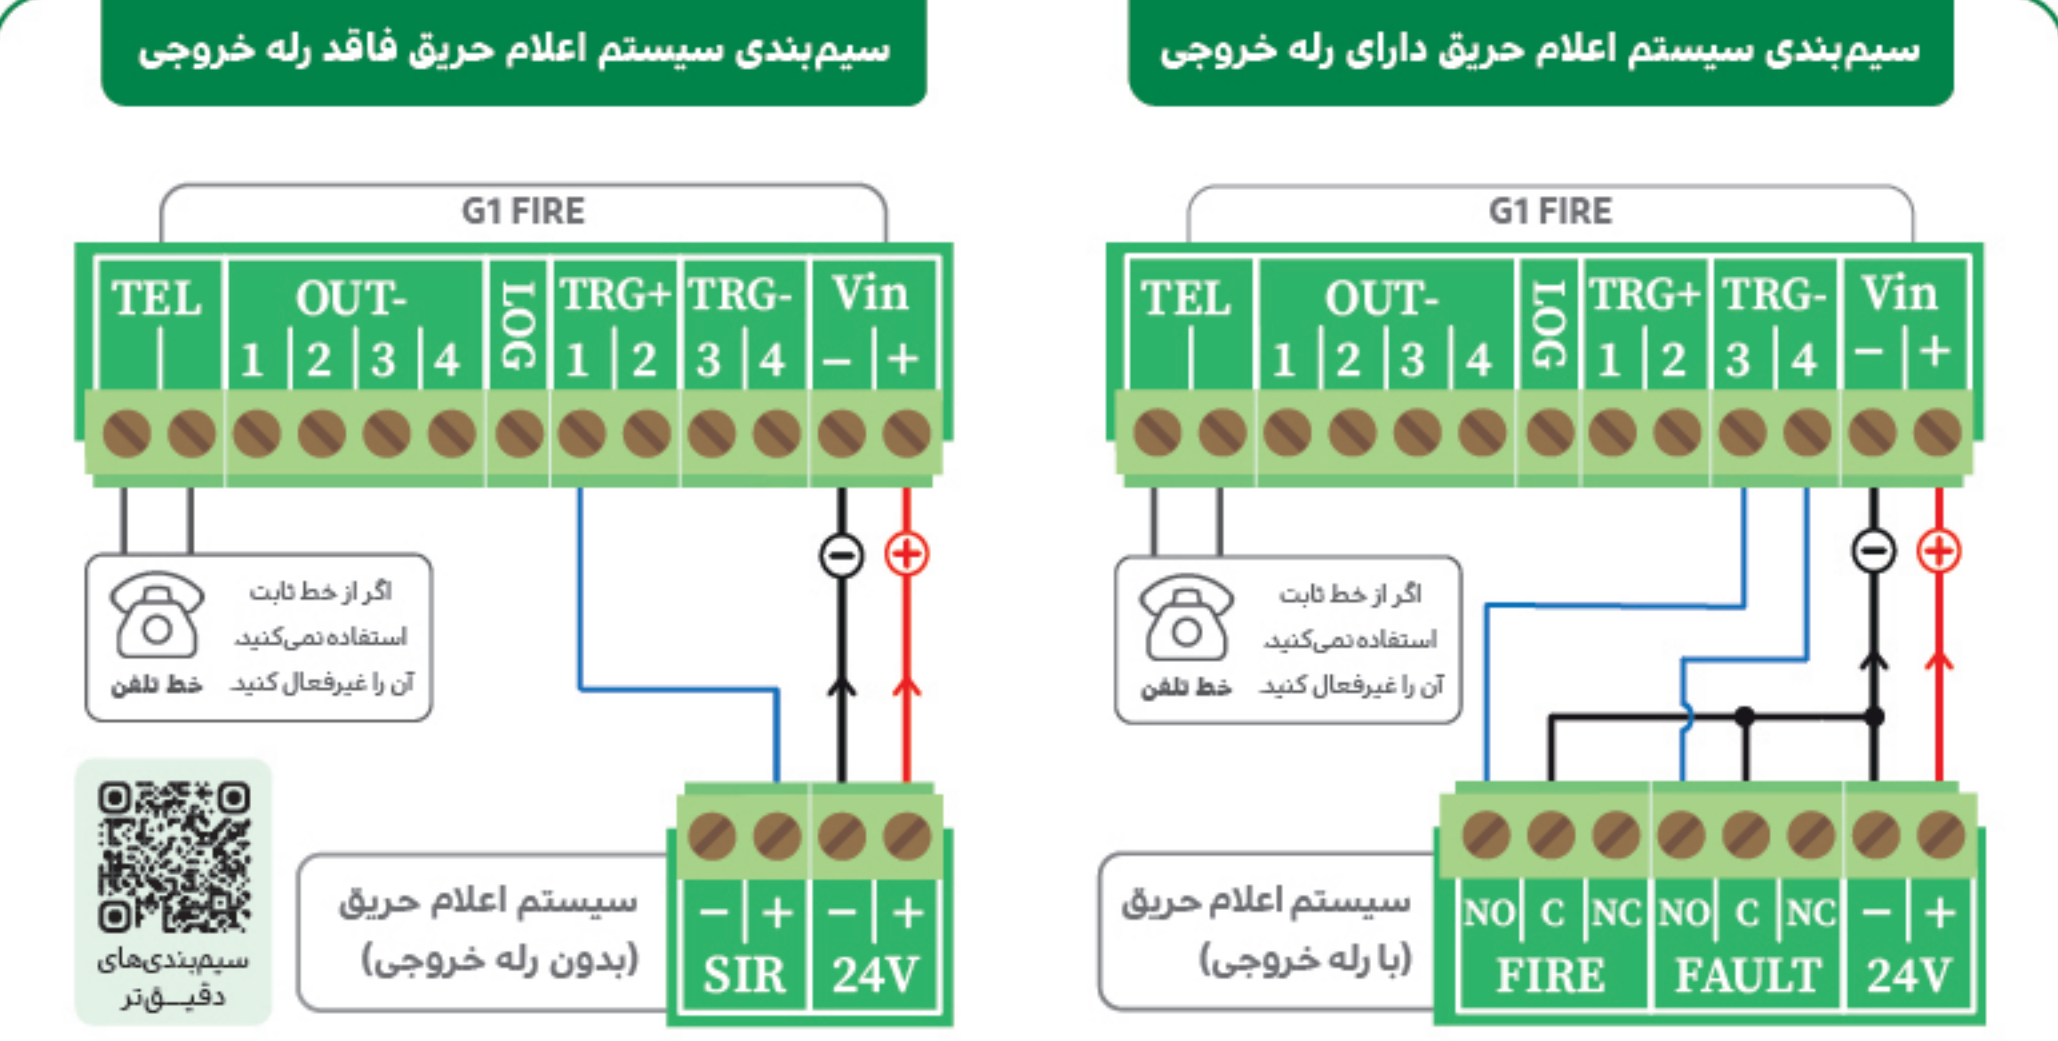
سیم‌بندی سیستم اعلام حریق دارای رله خروجی

G1 FIRE

TEL | OUT- 1 2 3 4 | LOG | TRG+ 1 2 | TRG- 3 4 | Vin – +

اگر از خط ثابت استفاده نمی‌کنید آن را غیرفعال کنید.

خط تلفن

سیستم اعلام حریق (با رله خروجی)

NO C NC | NO C NC | – +
FIRE | FAULT | 24V

سیم‌بندی سیستم اعلام حریق فاقد رله خروجی

G1 FIRE

TEL | OUT- 1 2 3 4 | LOG | TRG+ 1 2 | TRG- 3 4 | Vin – +

اگر از خط ثابت استفاده نمی‌کنید آن را غیرفعال کنید.

خط تلفن

سیستم اعلام حریق (بدون رله خروجی)

– + | – +
SIR | 24V

سیم‌بندی‌های دقیق‌تر